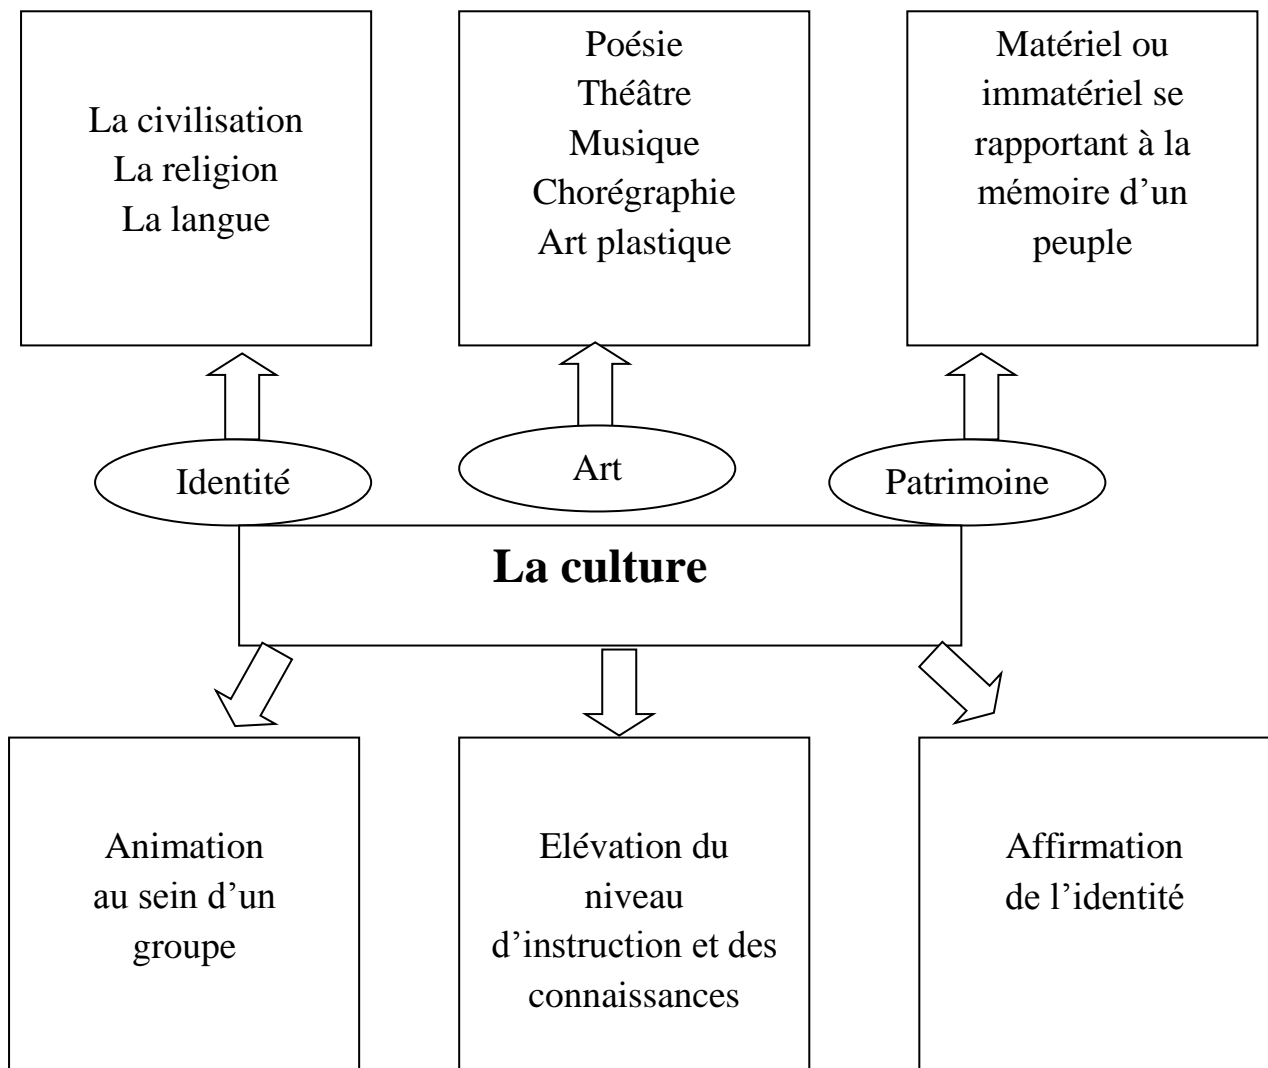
La civilisation
La religion
La langue

Poésie
Théâtre
Musique
Chorégraphie
Art plastique

Matériel ou immatériel se rapportant à la mémoire d'un peuple

Identité

Art

Patrimoine

**La culture**

Animation au sein d'un groupe

Elévation du niveau d'instruction et des connaissances

Affirmation de l'identité